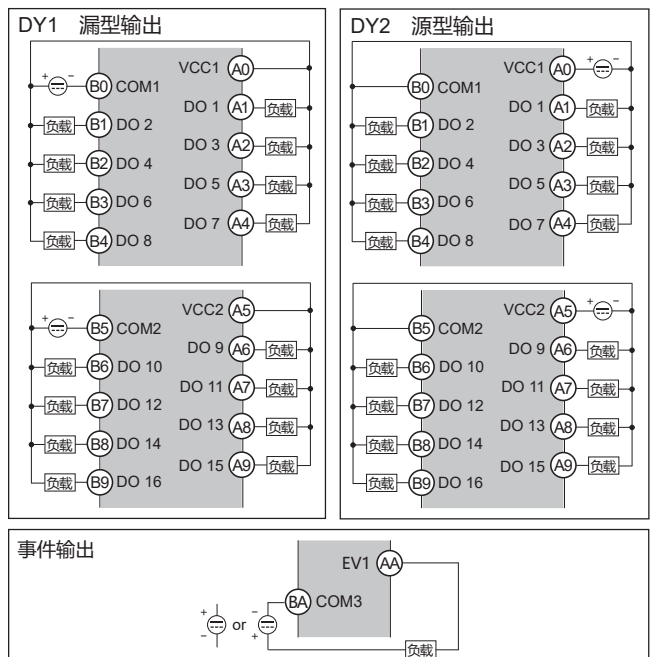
DY1 漏型输出

VCC1 A0
+ −
B0 COM1
DO 1 A1 负载
负载 B1 DO 2
DO 3 A2 负载
负载 B2 DO 4
DO 5 A3 负载
负载 B3 DO 6
DO 7 A4 负载
负载 B4 DO 8

VCC2 A5
+ −
B5 COM2
DO 9 A6 负载
负载 B6 DO 10
DO 11 A7 负载
负载 B7 DO 12
DO 13 A8 负载
负载 B8 DO 14
DO 15 A9 负载
负载 B9 DO 16

DY2 源型输出

VCC1 A0 + −
B0 COM1
DO 1 A1 负载
负载 B1 DO 2
DO 3 A2 负载
负载 B2 DO 4
DO 5 A3 负载
负载 B3 DO 6
DO 7 A4 负载
负载 B4 DO 8

VCC2 A5 + −
B5 COM2
DO 9 A6 负载
负载 B6 DO 10
DO 11 A7 负载
负载 B7 DO 12
DO 13 A8 负载
负载 B8 DO 14
DO 15 A9 负载
负载 B9 DO 16

事件输出

EV1 AA
BA COM3
+ − or − +
负载